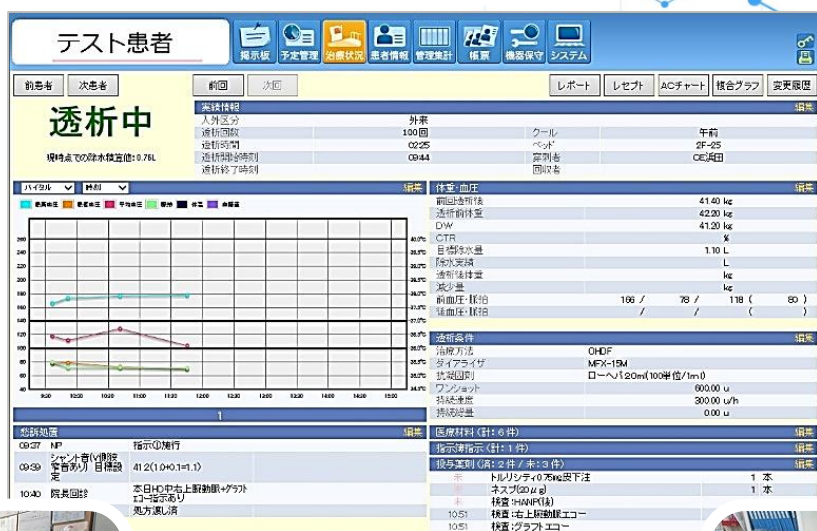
テスト患者

掲示板 予定管理 治療状況 患者情報 管理集計 帳票 機器保守 システム

前患者 次患者 前回 次回 レポート レセプト ACチャート 複合グラフ 変更履歴

透析中

現時点での除水積算値: 0.76L

実施情報 編集

| 入外区分 | 外来 | | |
|---|---|---|---|
| 透析回数 | 100回 | クール | 午前 |
| 透析時間 | 02:25 | ベッド | 2F-25 |
| 透析開始時刻 | 09:44 | 穿刺者 | CE浜田 |
| 透析終了時刻 | | 回収者 | |

バイタル 時刻 編集

最高血圧 最低血圧 平均血圧 脈拍 体温 血糖値

260 240 220 200 180 160 140 120 100 80 60 40

40.0℃ 39.5℃ 39.0℃ 38.5℃ 38.0℃ 37.5℃ 37.0℃ 36.5℃ 36.0℃ 35.5℃ 35.0℃ 34.5℃ 34.0℃

9:30 10:00 10:30 11:00 11:30 12:00 12:30 13:00 13:30 14:00 14:30 15:00

1

体重・血圧 編集

| 前回透析後 | 41.40 kg |
|---|---|
| 透析前体重 | 42.20 kg |
| DW | 41.20 kg |
| CTR | % |
| 目標除水量 | 1.10 L |
| 除水実績 | L |
| 透析後体重 | kg |
| 減少量 | kg |
| 前血圧・脈拍 | 166 / 78 / 118 ( 80 ) |
| 後血圧・脈拍 | / / ( ) |

透析条件 編集

| 治療方法 | OHDF |
|---|---|
| ダイアライザ | MFX-15M |
| 抗凝固剤 | ローヘパ20ml(100単位/1ml) |
| ワンショット | 600.00 u |
| 持続速度 | 300.00 u/h |
| 持続総量 | 0.00 u |

経過処置 編集

| 09:37 | NP | 指示①施行 |
|---|---|---|
| 09:39 | シャント音(V側狭窄音あり) 目標設定 | 41.2(1.0+0.1=1.1) |
| 10:40 | 院長回診 | 本日HD中右上腕動脈+グラフトエコー指示あり 処方通し済 |

医療材料(計:6件) 編集

指示簿指示(計:1件) 編集

投与薬剤(済:2件/未:3件) 編集

| 未 | ドルリシティ0.75mg皮下注 | 1 本 |
|---|---|---|
| 未 | ネスプ20μg | 1 本 |
| 未 | 検査:HANP(抹) | |
| 10:51 | 検査:右上腕動脈エコー | |
| 10:51 | 検査:グラフトエコー | |